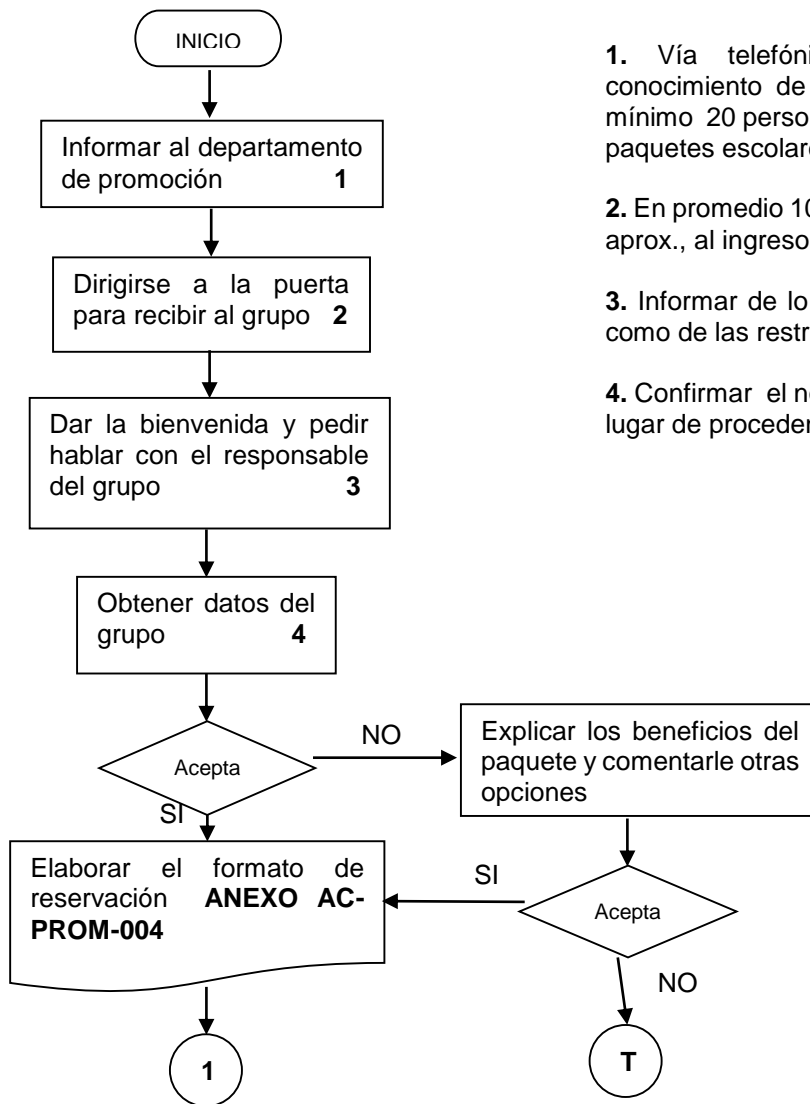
INICIO

Informar al departamento de promoción **1**

Dirigirse a la puerta para recibir al grupo **2**

Dar la bienvenida y pedir hablar con el responsable del grupo **3**

Obtener datos del grupo **4**

Acepta

NO

Explicar los beneficios del paquete y comentarle otras opciones

SI

Elaborar el formato de reservación **ANEXO AC-PROM-004**

SI

Acepta

NO

1

T

**1.** Vía telefóni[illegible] conocimiento de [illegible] mínimo 20 perso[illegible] paquetes escolare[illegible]

**2.** En promedio 1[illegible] aprox., al ingreso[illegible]

**3.** Informar de lo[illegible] como de las restr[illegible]

**4.** Confirmar el n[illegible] lugar de procede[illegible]